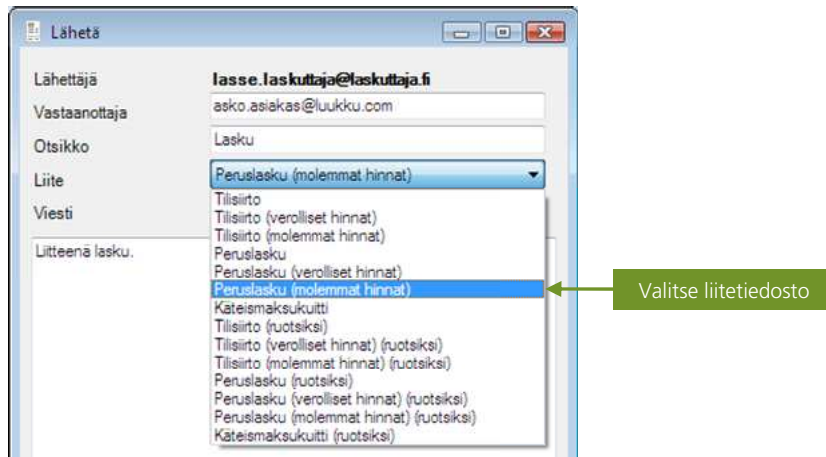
Lähetä

Lähettäjä lasse.laskuttaja@laskuttaja.fi

Vastaanottaja asko.asiakas@luukku.com

Otsikko Lasku

Liite Peruslasku (molemmat hinnat)

Viesti

Liitteenä lasku.

Tilisiirto
Tilisiirto (verolliset hinnat)
Tilisiirto (molemmat hinnat)
Peruslasku
Peruslasku (verolliset hinnat)
Peruslasku (molemmat hinnat)
Käteismaksukuitti
Tilisiirto (ruotsiksi)
Tilisiirto (verolliset hinnat) (ruotsiksi)
Tilisiirto (molemmat hinnat) (ruotsiksi)
Peruslasku (ruotsiksi)
Peruslasku (verolliset hinnat) (ruotsiksi)
Peruslasku (molemmat hinnat) (ruotsiksi)
Käteismaksukuitti (ruotsiksi)

Valitse liitetiedosto